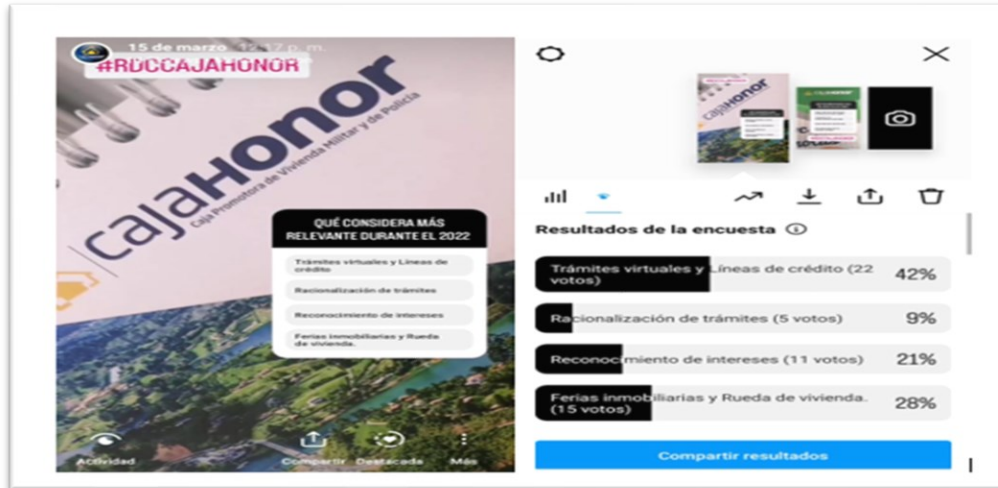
15 de marzo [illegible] p. m.

#RDCCAJAHONOR

cajaHONOR
Caja Promotora de Vivienda Militar y de Policía

QUÉ CONSIDERA MÁS RELEVANTE DURANTE EL 2022

Trámites virtuales y Líneas de crédito

Racionalización de trámites

Reconocimiento de intereses

Ferias inmobiliarias y Rueda de vivienda.

Actividad

Compartir

Destacada

Más

Resultados de la encuesta

Trámites virtuales y Líneas de crédito (22 votos) 42%

Racionalización de trámites (5 votos) 9%

Reconocimiento de intereses (11 votos) 21%

Ferias inmobiliarias y Rueda de vivienda. (15 votos) 28%

Compartir resultados